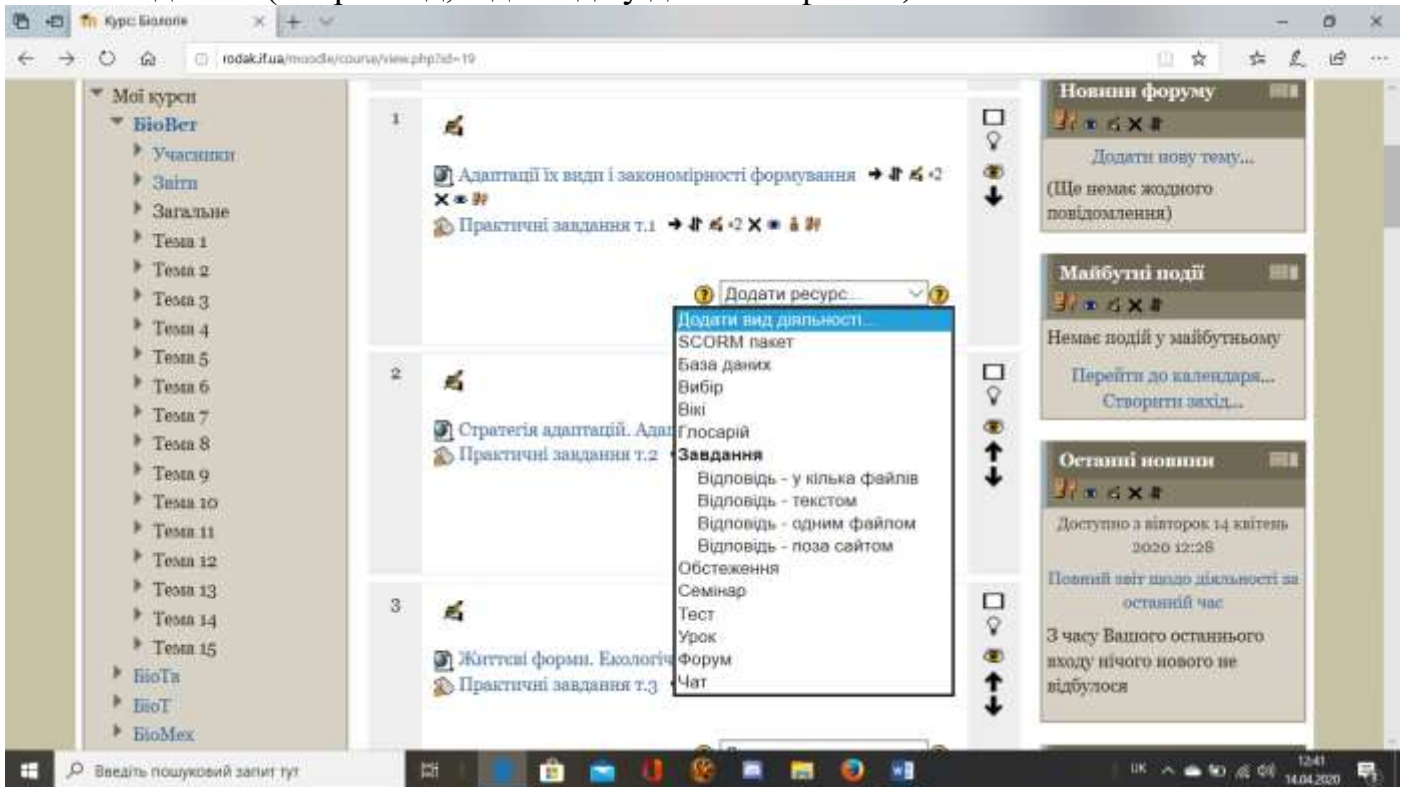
Курс: Біологія

rodak.if.ua/moodle/course/view.php?id=19

Мої курси
БіоВет
Учасники
Звіти
Загальне
Тема 1
Тема 2
Тема 3
Тема 4
Тема 5
Тема 6
Тема 7
Тема 8
Тема 9
Тема 10
Тема 11
Тема 12
Тема 13
Тема 14
Тема 15
БіоТх
БіоТ
БіоМех

1

Адаптації їх види і закономірності формування

Практичні завдання т.1

Додати ресурс...

Додати вид діяльності...
SCORM пакет
База даних
Вибір
Вікі
Глосарій
Завдання
Відповідь - у кілька файлів
Відповідь - текстом
Відповідь - одним файлом
Відповідь - поза сайтом
Обстеження
Семінар
Тест
Урок
Форум
Чат

2

Стратегія адаптацій. Адап

Практичні завдання т.2

3

Життєві форми. Екологіч

Практичні завдання т.3

Новини форуму
Додати нову тему...
(Ще немає жодного повідомлення)

Майбутні події
Немає подій у майбутньому
Перейти до календаря...
Створити захід...

Останні новини
Доступно з вівторок 14 квітень 2020 12:28
Повний звіт щодо діяльності за останній час
З часу Вашого останнього входу нічого нового не відбулося

Введіть пошуковий запит тут

UK 12:41 14.04.2020